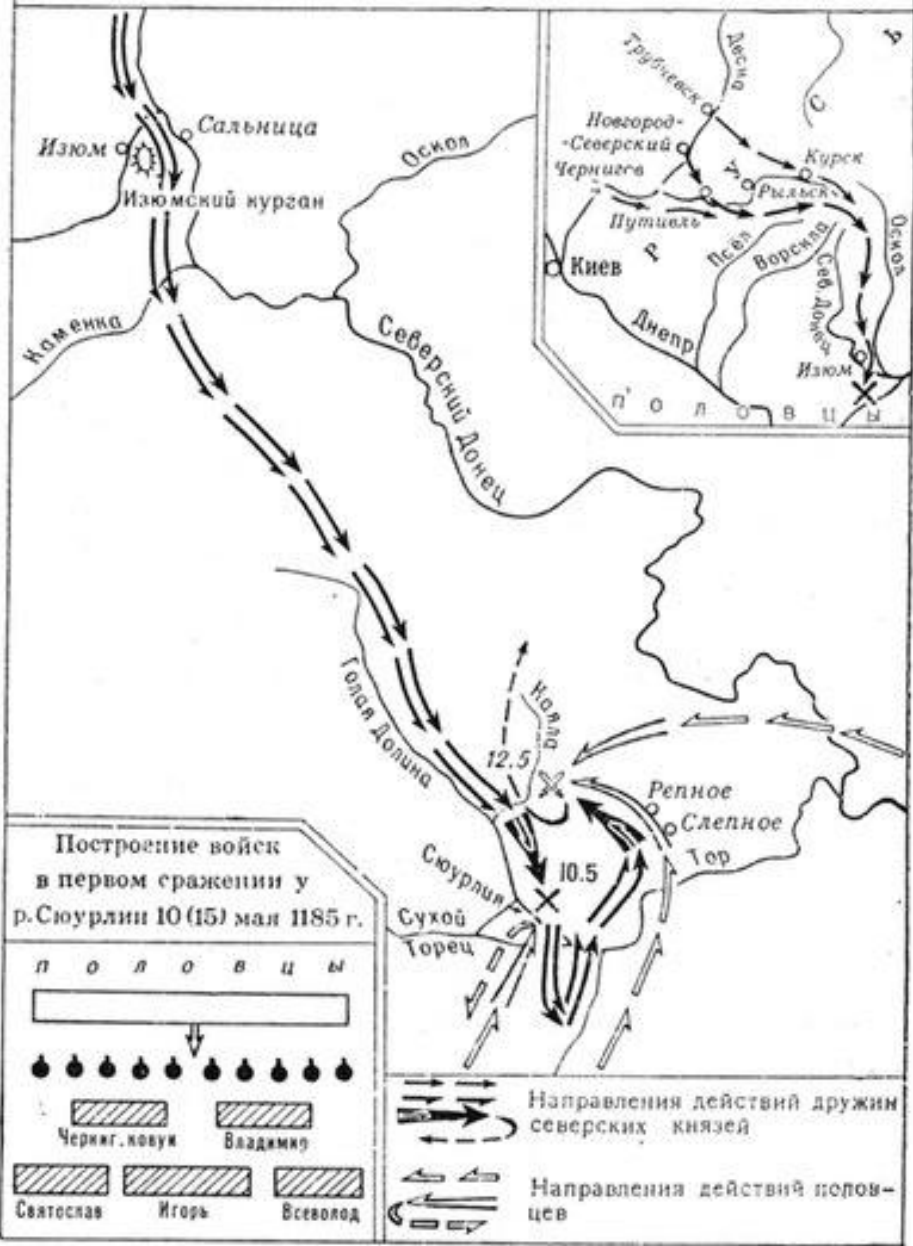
Изюм
Сальница
Изюмский курган
Оскол
Каменка
Северский Донец
Голая Долина
Каяла
12.5
Репное
Слепное
Тор
Сюурлия
10.5
Сухой Торец

Трубчевск
Десна
Новгород-Северский
Чернигов
Курск
Рыльск
Путивль
Киев
Псел
Ворскла
Оскол
Сев. Донец
Днепр
Изюм
Р
У
С
Ь
П О Л О В Ц Ы

Построение войск в первом сражении у р. Сюурлии 10 (15) мая 1185 г.

П О Л О В Ц Ы

Черниг. ковуи
Владимир
Святослав
Игорь
Всеволод

Направления действий дружин северских князей

Направления действий половцев